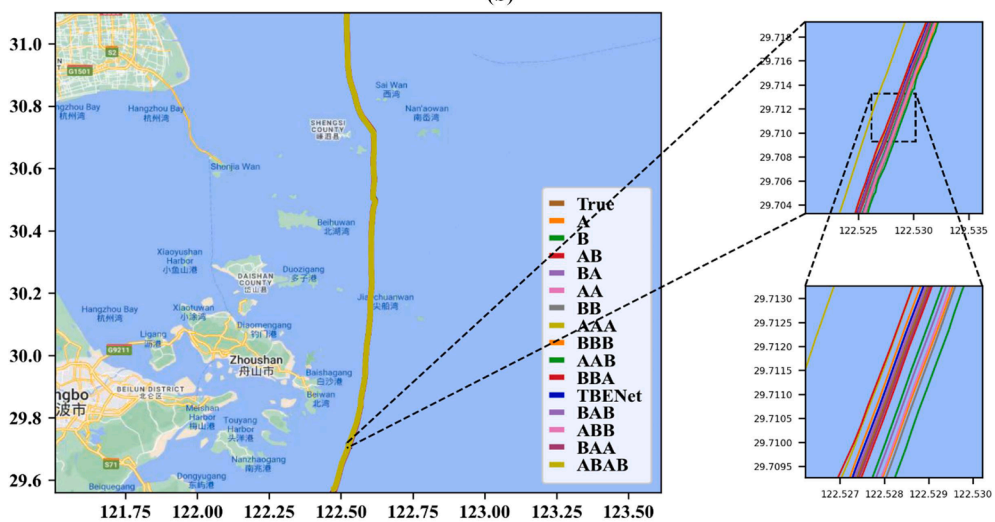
(b)

31.0
30.8
30.6
30.4
30.2
30.0
29.8
29.6

121.75 122.00 122.25 122.50 122.75 123.00 123.25 123.50

G1501
Hangzhou Bay
Hangzhou Bay
杭州湾
杭州湾
Shenjia Wan
Sai Wan
西湾
Nan'aowan
南岙湾
SHENGSI COUNTY
嵊泗县
Beihuwan
北湖湾
Xiaoyushan Harbor
小鱼山港
DAISHAN COUNTY
Duozigang
多子港
Hangzhou Bay
杭州湾
Xiaotiwan
小涕湾
Jiuchuanwan
Ligang
Diaomengang
Zhoushan
舟山市
G9211
BEILUN DISTRICT
北仑区
ngbo
波市
Baishagang
白沙港
Beiwan
北湾
Meishan Harbor
梅山港
Touyang Harbor
头洋港
Nanzhaogang
南兆港
Dongyugang
东屿港
Beiquegang
S71

True
A
B
AB
BA
AA
BB
AAA
BBB
AAB
BBA
TBENet
BAB
ABB
BAA
ABAB

29.716
29.714
29.712
29.710
29.708
29.706
29.704
122.525 122.530 122.535

29.7130
29.7125
29.7120
29.7115
29.7110
29.7105
29.7100
29.7095
122.527 122.528 122.529 122.530